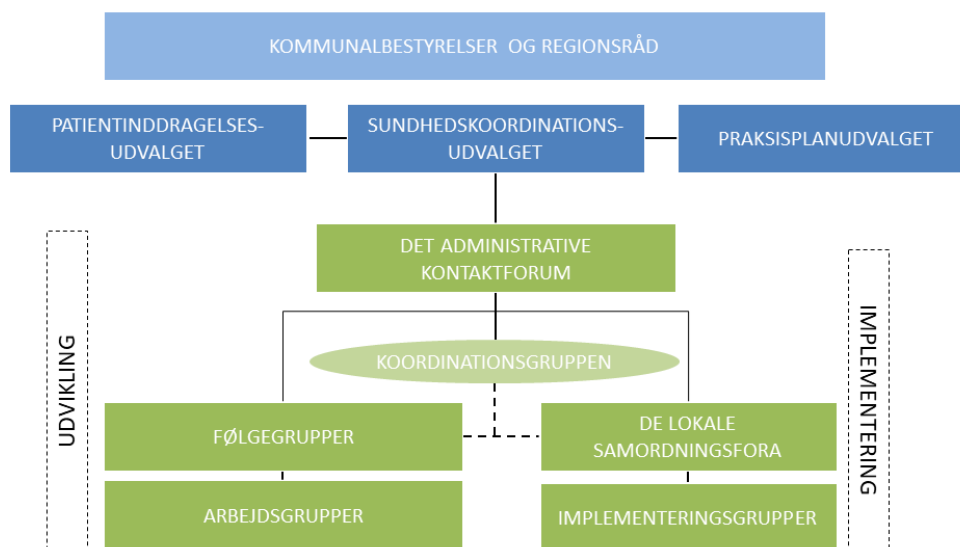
KOMMUNALBESTYRELSER OG REGIONSRÅD

PATIENTINDDRAGELSESUDVALGET

SUNDHEDSKOORDINATIONSUDVALGET

PRAKSISPLANUDVALGET

DET ADMINISTRATIVE KONTAKTFORUM

UDVIKLING

KOORDINATIONSGRUPPEN

IMPLEMENTERING

FØLGEGRUPPER

DE LOKALE SAMORDNINGSFORA

ARBEJDSGRUPPER

IMPLEMENTERINGSGRUPPER